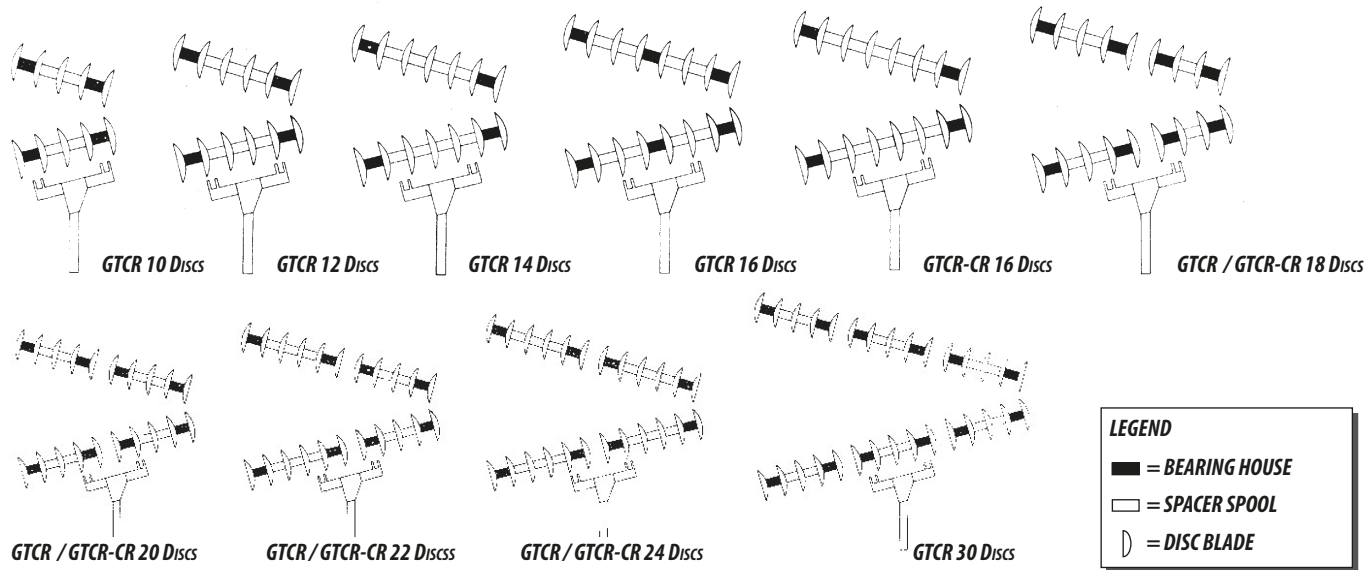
GTCR 10 DISCS

GTCR 12 DISCS

GTCR 14 DISCS

GTCR 16 DISCS

GTCR-CR 16 DISCS

GTCR / GTCR-CR 18 DISCS

GTCR / GTCR-CR 20 DISCS

GTCR / GTCR-CR 22 DISCSS

GTCR / GTCR-CR 24 DISCS

GTCR 30 DISCS

LEGEND
= BEARING HOUSE
= SPACER SPOOL
= DISC BLADE